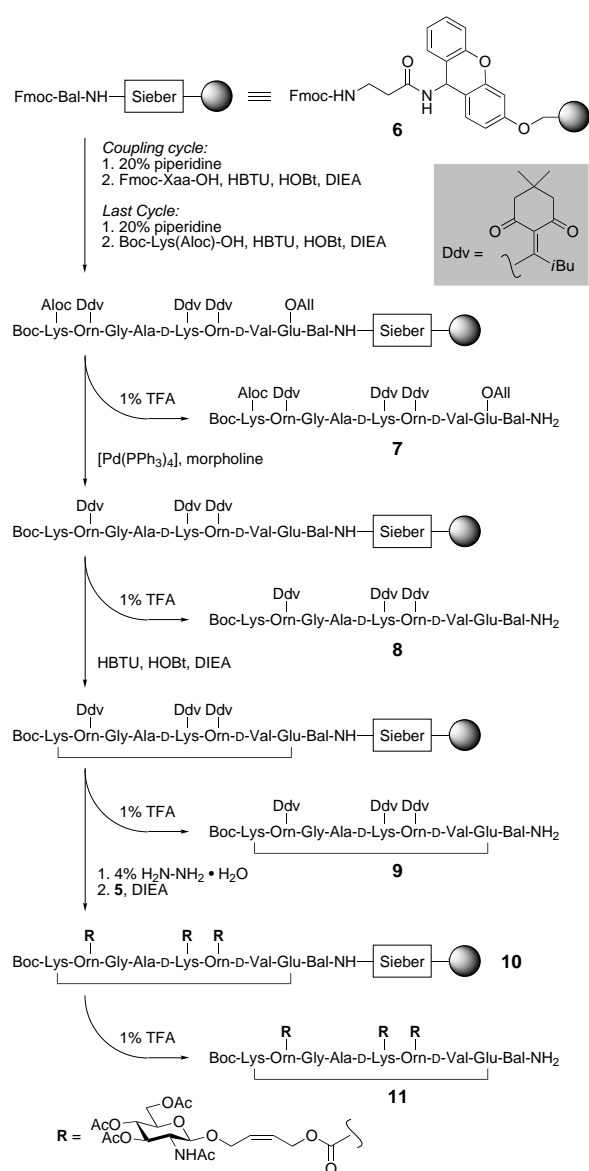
Fmoc-Bal-NH— Sieber ≡ Fmoc-HN O N H O O

6

Coupling cycle:
1. 20% piperidine
2. Fmoc-Xaa-OH, HBTU, HOBt, DIEA

Last Cycle:
1. 20% piperidine
2. Boc-Lys(Aloc)-OH, HBTU, HOBt, DIEA

Ddv = O O $i$Bu

Aloc Ddv Ddv Ddv OAll
Boc-Lys-Orn-Gly-Ala-D-Lys-Orn-D-Val-Glu-Bal-NH— Sieber

1% TFA

Aloc Ddv Ddv Ddv OAll
Boc-Lys-Orn-Gly-Ala-D-Lys-Orn-D-Val-Glu-Bal-$NH_2$

7

$[Pd(PPh_3)_4]$, morpholine

Ddv Ddv Ddv
Boc-Lys-Orn-Gly-Ala-D-Lys-Orn-D-Val-Glu-Bal-NH— Sieber

1% TFA

Ddv Ddv Ddv
Boc-Lys-Orn-Gly-Ala-D-Lys-Orn-D-Val-Glu-Bal-$NH_2$

8

HBTU, HOBt, DIEA

Ddv Ddv Ddv
Boc-Lys-Orn-Gly-Ala-D-Lys-Orn-D-Val-Glu-Bal-NH— Sieber

1% TFA

Ddv Ddv Ddv
Boc-Lys-Orn-Gly-Ala-D-Lys-Orn-D-Val-Glu-Bal-$NH_2$

9

1. 4% $H_2N\text{-}NH_2 \cdot H_2O$
2. 5, DIEA

R R R
Boc-Lys-Orn-Gly-Ala-D-Lys-Orn-D-Val-Glu-Bal-NH— Sieber 10

1% TFA

R R R
Boc-Lys-Orn-Gly-Ala-D-Lys-Orn-D-Val-Glu-Bal-$NH_2$

11

R = AcO AcO OAc O NHAc O O O